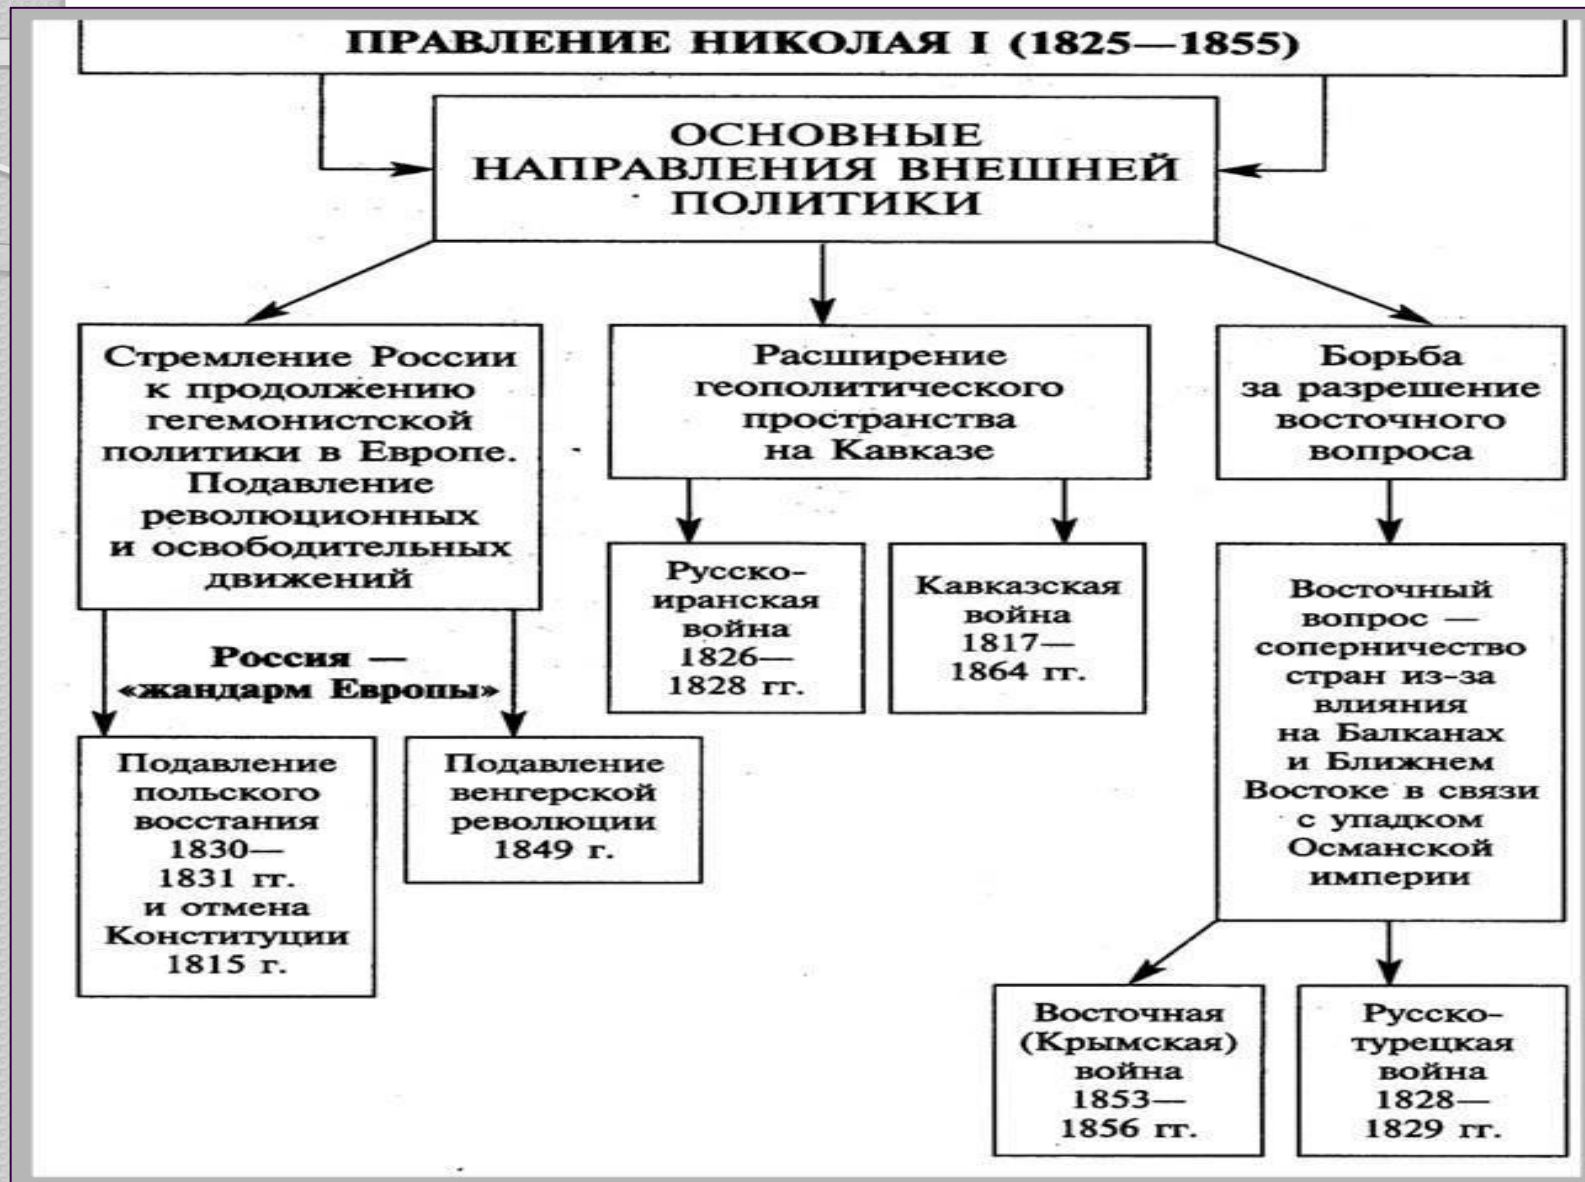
ПРАВЛЕНИЕ НИКОЛАЯ I (1825—1855)

ОСНОВНЫЕ НАПРАВЛЕНИЯ ВНЕШНЕЙ ПОЛИТИКИ

Стремление России к продолжению гегемонистской политики в Европе. Подавление революционных и освободительных движений

Россия — «жандарм Европы»

Подавление польского восстания 1830—1831 гг. и отмена Конституции 1815 г.

Подавление венгерской революции 1849 г.

Расширение геополитического пространства на Кавказе

Русско-иранская война 1826—1828 гг.

Кавказская война 1817—1864 гг.

Борьба за разрешение восточного вопроса

Восточный вопрос — соперничество стран из-за влияния на Балканах и Ближнем Востоке в связи с упадком Османской империи

Восточная (Крымская) война 1853—1856 гг.

Русско-турецкая война 1828—1829 гг.